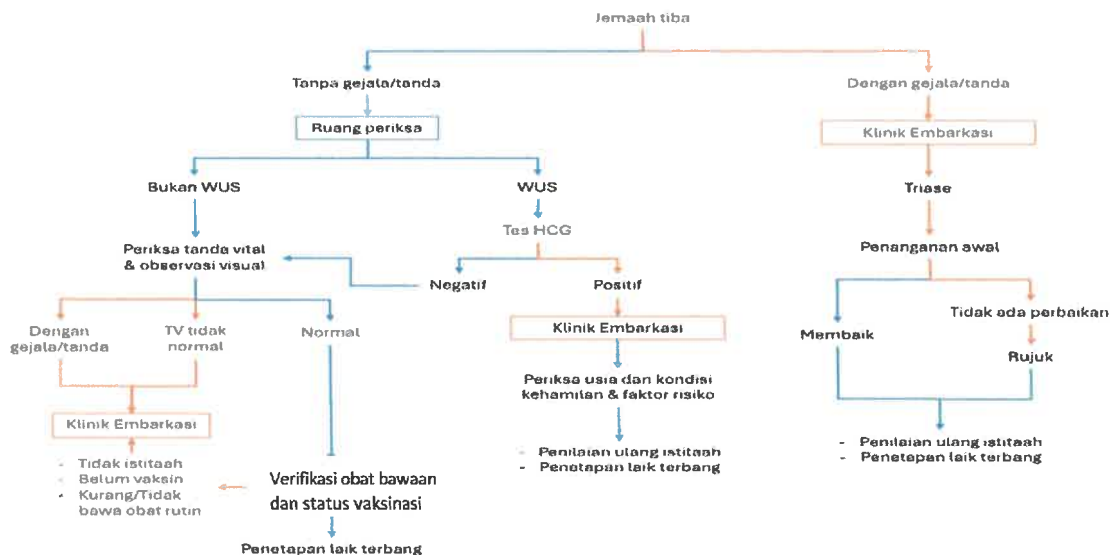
Jemaah tiba

Tanpa gejala/tanda

Ruang periksa

Bukan WUS

WUS

Tes HCG

Periksa tanda vital & observasi visual

Negatif

Positif

Dengan gejala/tanda

TV tidak normal

Normal

Klinik Embarkasi

Periksa usia dan kondisi kehamilan & faktor risiko

- Penilaian ulang istitaah
- Penetapan laik terbang

Klinik Embarkasi

- Tidak istitaah
- Belum vaksin
- Kurang/Tidak bawa obat rutin

Verifikasi obat bawaan dan status vaksinasi

Penetapan laik terbang

Dengan gejala/tanda

Klinik Embarkasi

Triase

Penanganan awal

Membaik

Tidak ada perbaikan

Rujuk

- Penilaian ulang istitaah
- Penetepan laik terbang